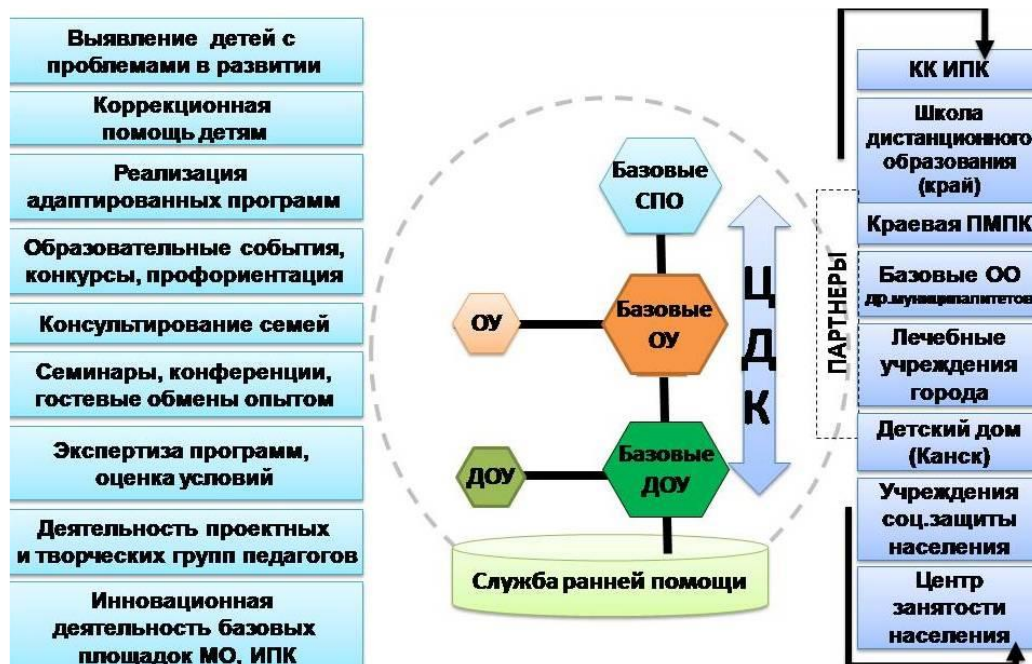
Выявление детей с проблемами в развитии

Коррекционная помощь детям

Реализация адаптированных программ

Образовательные события, конкурсы, профориентация

Консультирование семей

Семинары, конференции, гостевые обмены опытом

Экспертиза программ, оценка условий

Деятельность проектных и творческих групп педагогов

Инновационная деятельность базовых площадок МО, ИПК

Базовые СПО

ОУ

Базовые ОУ

ДОУ

Базовые ДОУ

Ц Д К

Служба ранней помощи

ПАРТНЕРЫ

КК ИПК

Школа дистанционного образования (край)

Краевая ПМПК

Базовые ОО др.муниципалитетов

Лечебные учреждения города

Детский дом (Канск)

Учреждения соц.защиты населения

Центр занятости населения